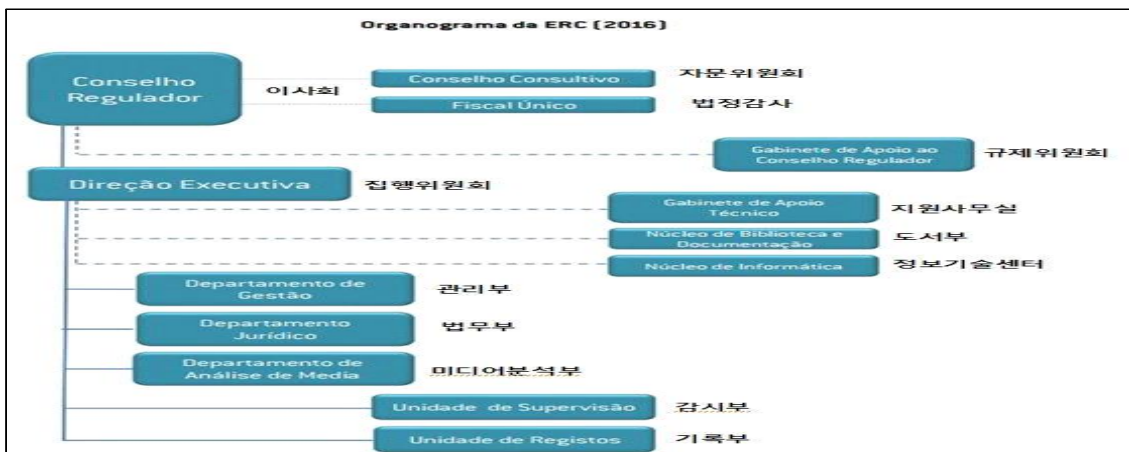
Organograma da ERC (2016)

Conselho Regulador
이사회
Conselho Consultivo
자문위원회
Fiscal Único
법정감사
Gabinete de Apoio ao Conselho Regulador
규제위원회
Direção Executiva
집행위원회
Gabinete de Apoio Técnico
지원사무실
Núcleo de Biblioteca e Documentação
도서부
Núcleo de Informática
정보기술센터
Departamento de Gestão
관리부
Departamento Jurídico
법무부
Departamento de Análise de Media
미디어분석부
Unidade de Supervisão
감시부
Unidade de Registos
기록부